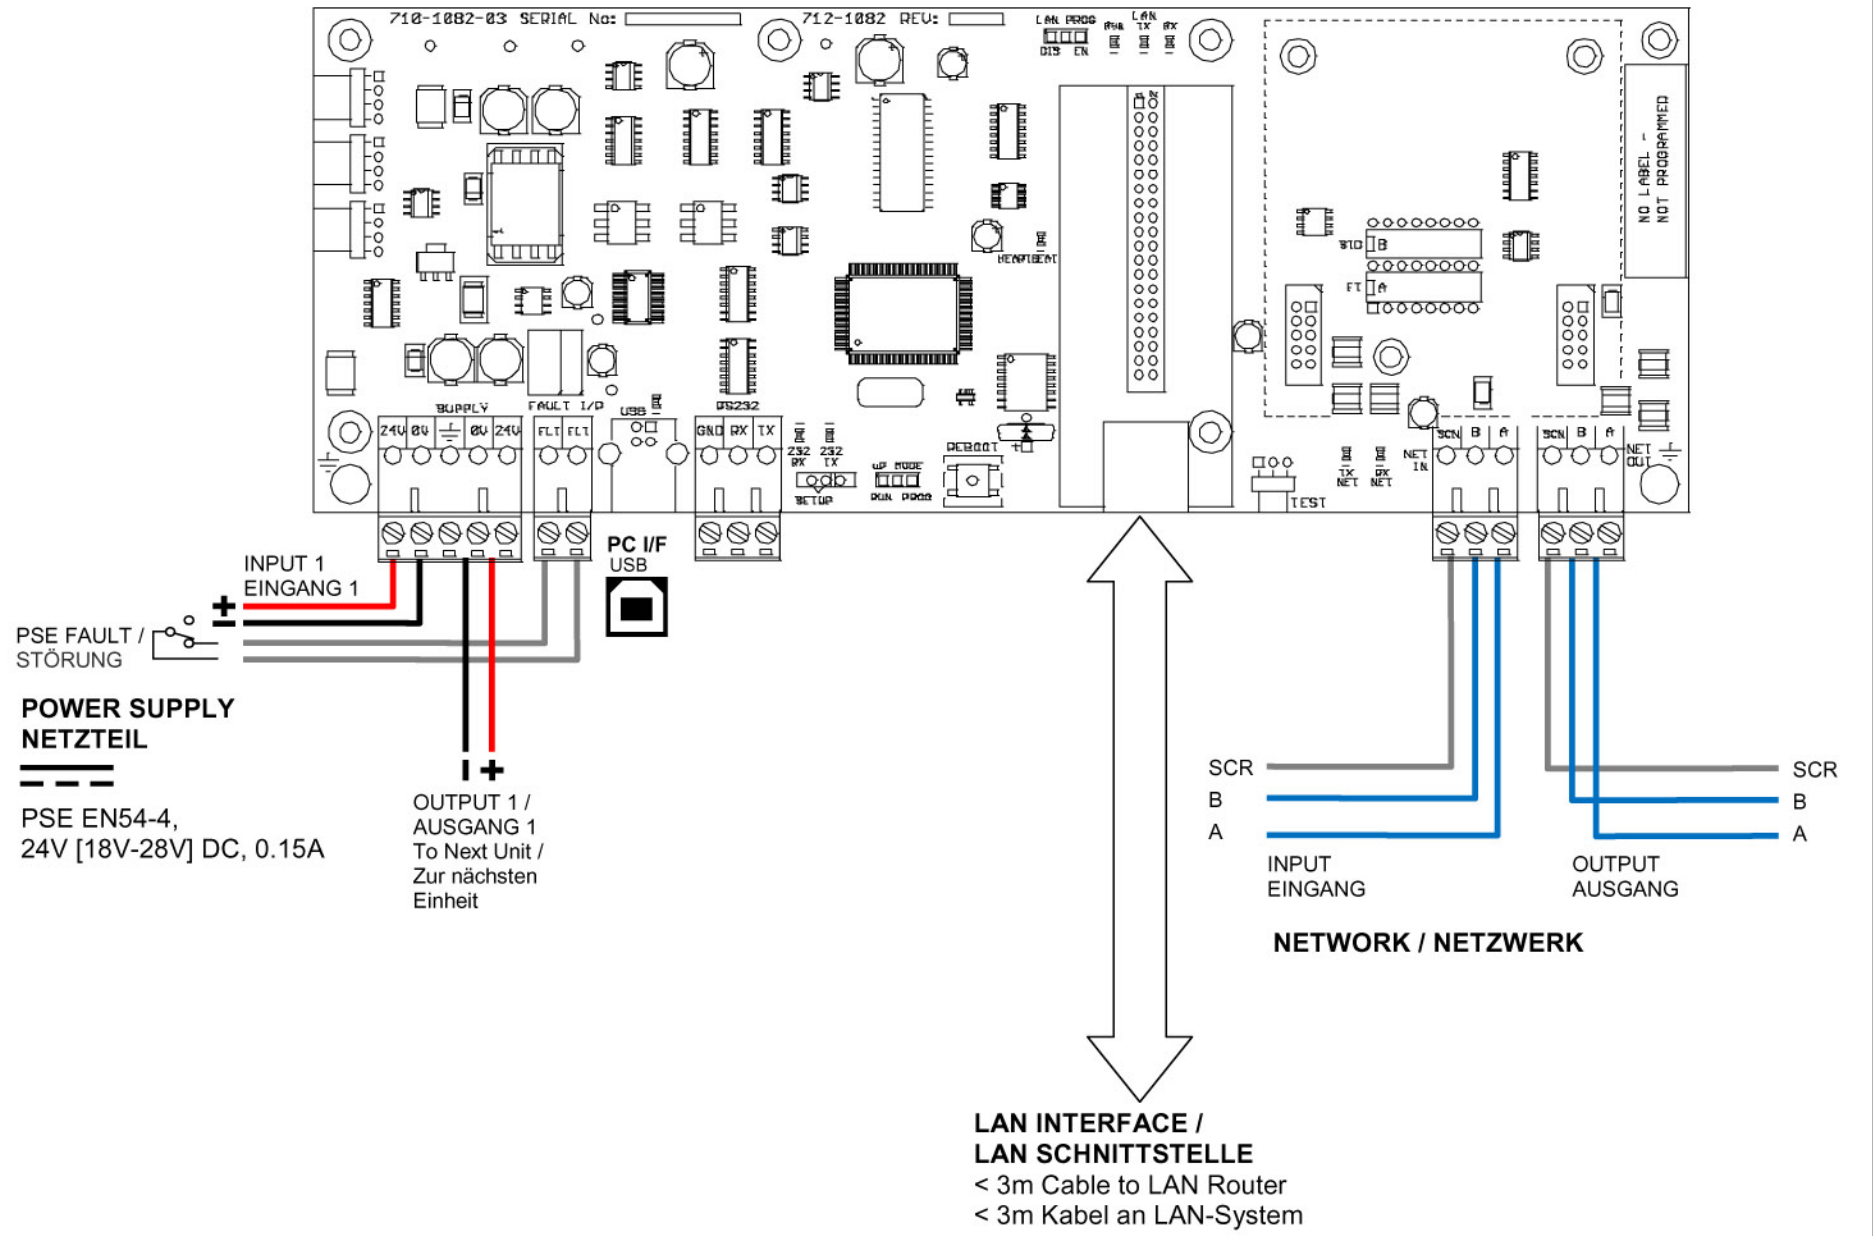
710-1082-03 SERIAL No:

712-1082 REV:

LAN PROG
DIS EN

PWR LAN TX RX

NO LABEL - NOT PROGRAMMED

HEARTBEAT

SIO B

FT A

SUPPLY
24V 0V 0V 24V

FAULT I/P
FLT FLT

USB

RS232
GND RX TX

232 RX 232 TX
SETUP

uP MODE
RUN PROG

REBOOT

TEST

TX NET RX NET

NET IN

SCN B A

SCN B A

NET OUT

INPUT 1
EINGANG 1

PSE FAULT /
STÖRUNG

POWER SUPPLY
NETZTEIL

PSE EN54-4,
24V [18V-28V] DC, 0.15A

OUTPUT 1 /
AUSGANG 1
To Next Unit /
Zur nächsten
Einheit

PC I/F
USB

SCR
B
A

INPUT
EINGANG

OUTPUT
AUSGANG

SCR
B
A

NETWORK / NETZWERK

LAN INTERFACE /
LAN SCHNITTSTELLE
< 3m Cable to LAN Router
< 3m Kabel an LAN-System